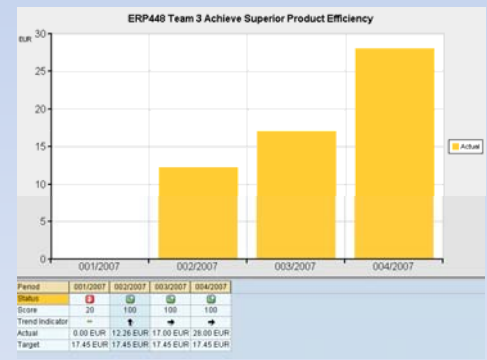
ERP448 Team 3 Achieve Superior Product Efficiency

EUR

30
25
20
15
10
5
0

001/2007
002/2007
003/2007
004/2007

Actual

| Period | 001/2007 | 002/2007 | 003/2007 | 004/2007 |
|---|---|---|---|---|
| Status | | | | |
| Score | 20 | 100 | 100 | 100 |
| Trend Indicator | -- | | | |
| Actual | 0.00 EUR | 12.26 EUR | 17.00 EUR | 28.00 EUR |
| Target | 17.45 EUR | 17.45 EUR | 17.45 EUR | 17.45 EUR |